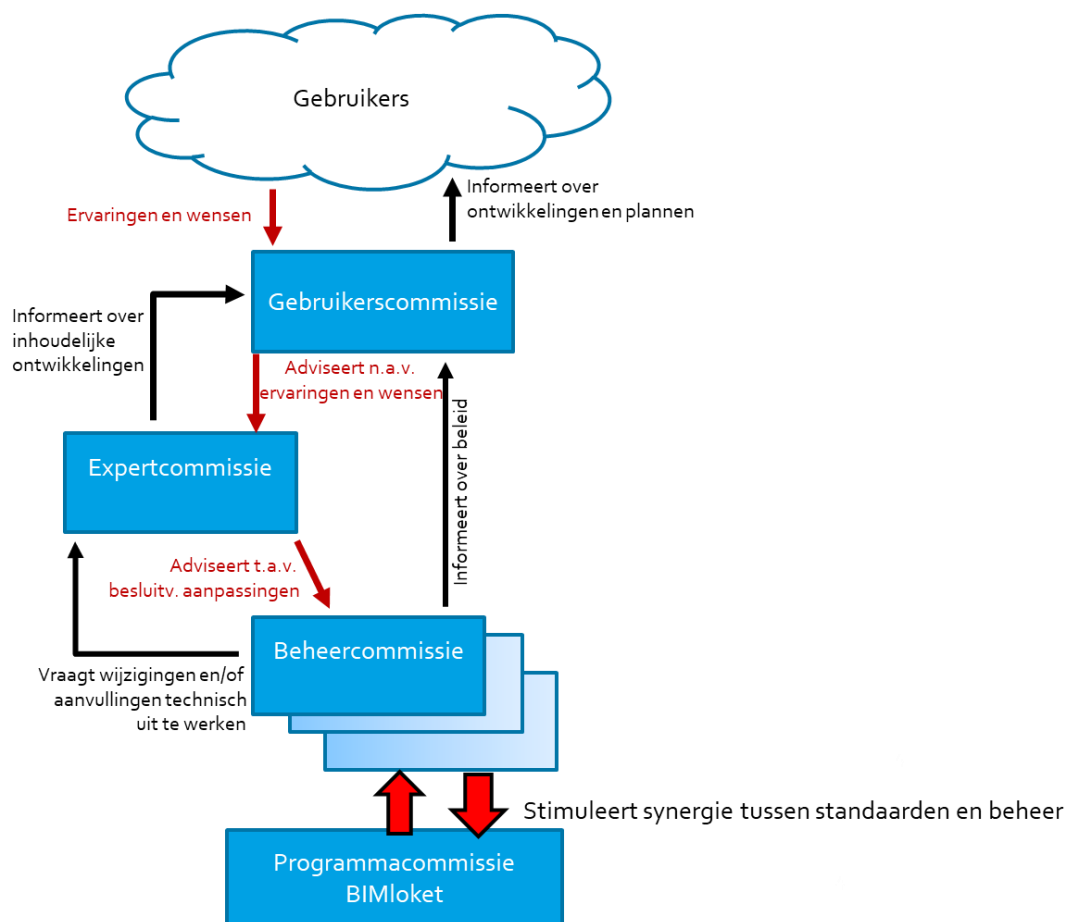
Gebruikers

Ervaringen en wensen

Informeert over ontwikkelingen en plannen

Informeert over inhoudelijke ontwikkelingen

Gebruikerscommissie

Adviseert n.a.v. ervaringen en wensen

Informeert over beleid

Expertcommissie

Adviseert t.a.v. besluitv. aanpassingen

Beheercommissie

Vraagt wijzigingen en/of aanvullingen technisch uit te werken

Stimuleert synergie tussen standaarden en beheer

Programmacommissie BIMloket